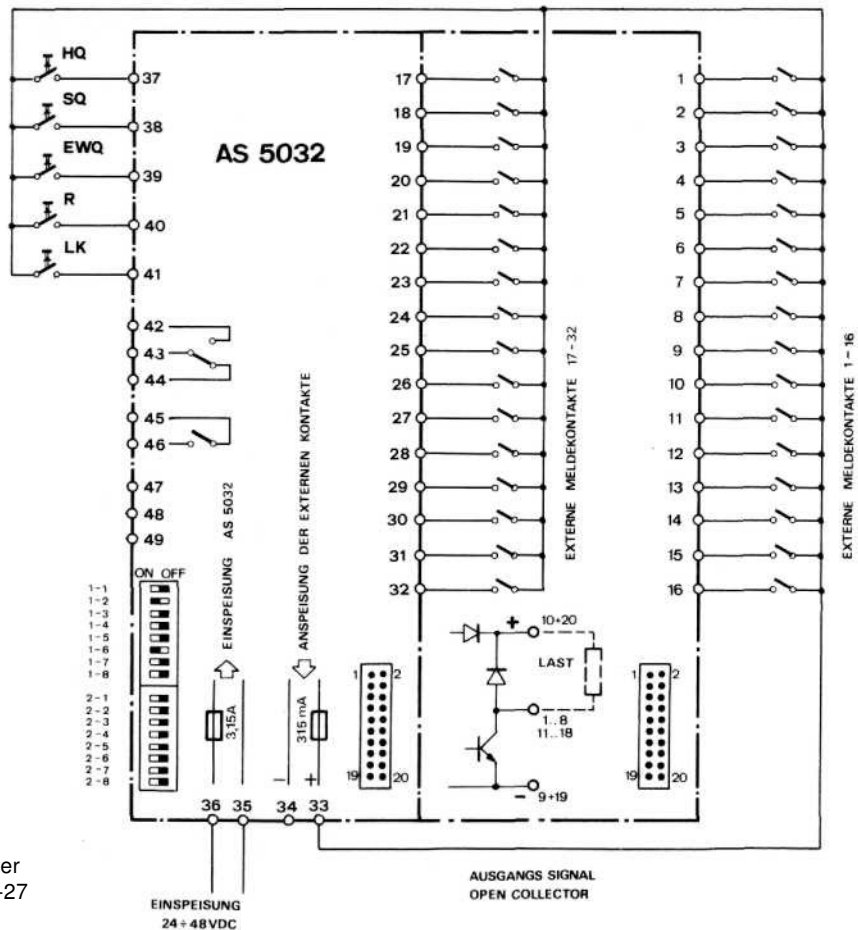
HQ
37
SQ
38
EWQ
39
R
40
LK
41
42
43
44
45
46
47
48
49

AS 5032

17
18
19
20
21
22
23
24
25
26
27
28
29
30
31
32

1
2
3
4
5
6
7
8
9
10
11
12
13
14
15
16

EXTERNE MELDEKONTAKTE 17 - 32

EXTERNE MELDEKONTAKTE 1 - 16

ON OFF
1-1
1-2
1-3
1-4
1-5
1-6
1-7
1-8
2-1
2-2
2-3
2-4
2-5
2-6
2-7
2-8

EINSPEISUNG AS 5032
3,15A

ANSPEISUNG DER EXTERNEN KONTAKTE
315 mA
− +

1 2
19 20

+ 10+20
LAST
1..8
11..18
− 9+19

1 2
19 20

36 35 34 33

er
-27

EINSPEISUNG
24 ÷ 48VDC

AUSGANGS SIGNAL
OPEN COLLECTOR